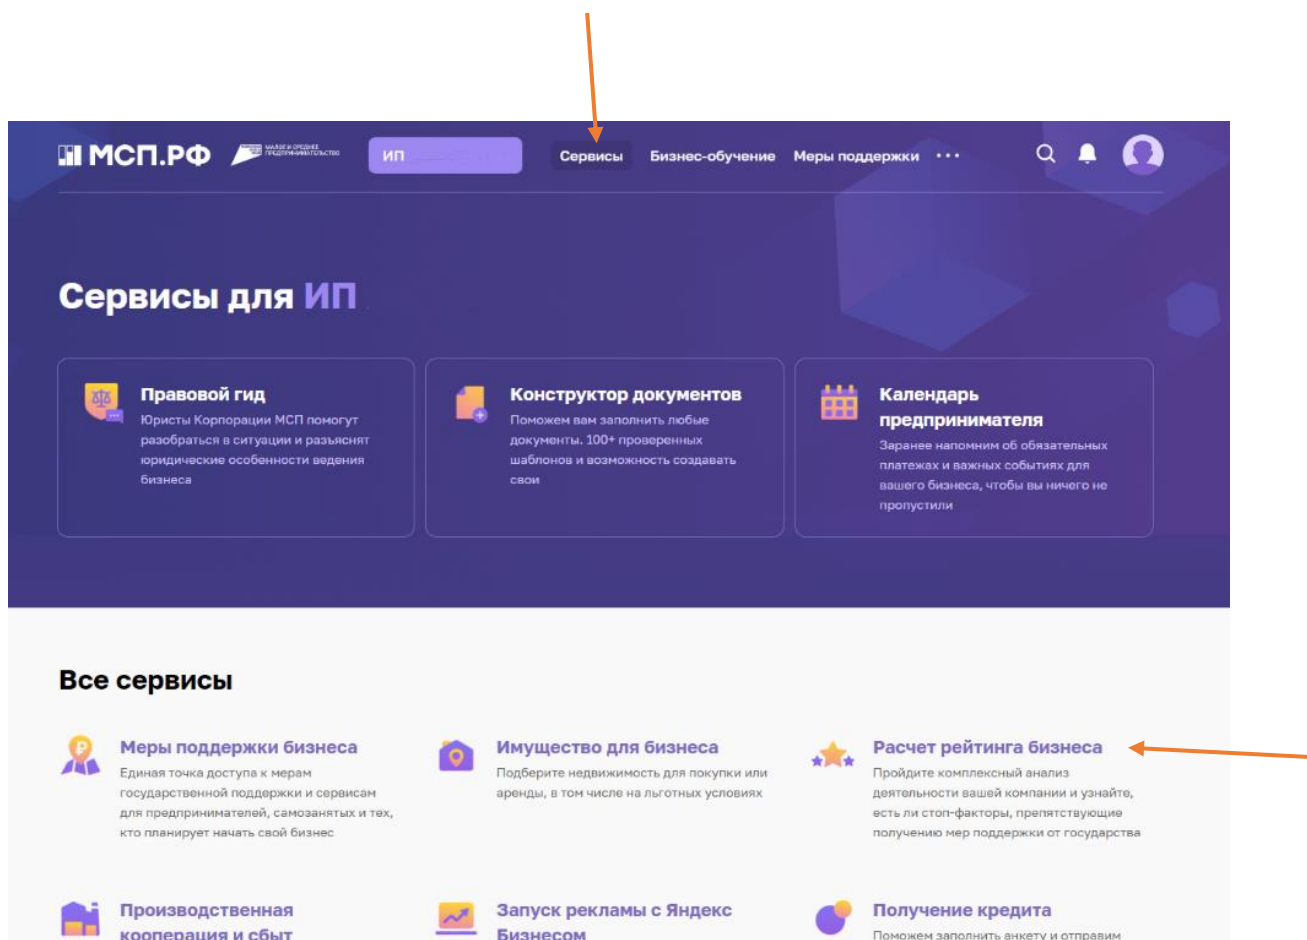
МСП.РФ МАЛОЕ И СРЕДНЕЕ ПРЕДПРИНИМАТЕЛЬСТВО

ИП

Сервисы Бизнес-обучение Меры поддержки ···

Сервисы для ИП

Правовой гид
Юристы Корпорации МСП помогут разобраться в ситуации и разъяснят юридические особенности ведения бизнеса

Конструктор документов
Поможем вам заполнить любые документы. 100+ проверенных шаблонов и возможность создавать свои

Календарь предпринимателя
Заранее напомним об обязательных платежах и важных событиях для вашего бизнеса, чтобы вы ничего не пропустили

Все сервисы

Меры поддержки бизнеса
Единая точка доступа к мерам государственной поддержки и сервисам для предпринимателей, самозанятых и тех, кто планирует начать свой бизнес

Имущество для бизнеса
Подберите недвижимость для покупки или аренды, в том числе на льготных условиях

Расчет рейтинга бизнеса
Пройдите комплексный анализ деятельности вашей компании и узнайте, есть ли стоп-факторы, препятствующие получению мер поддержки от государства

Производственная кооперация и сбыт

Запуск рекламы с Яндекс Бизнесом

Получение кредита
Поможем заполнить анкету и отправим